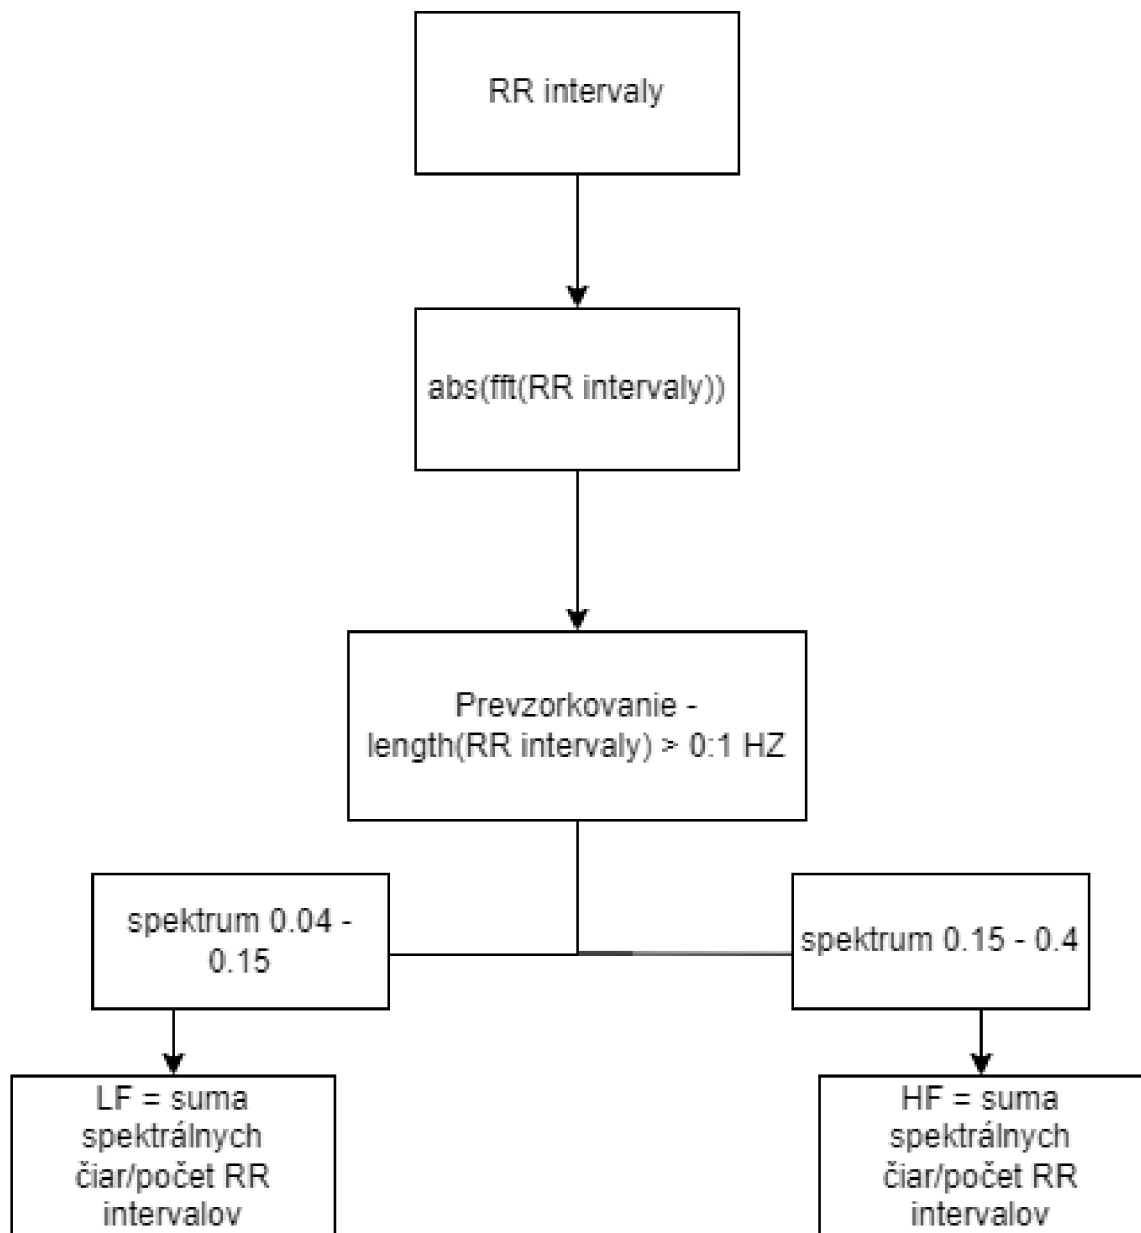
RR intervaly

abs(fft(RR intervaly))

Prevzorkovanie - length(RR intervaly) > 0:1 HZ

spektrum 0.04 - 0.15

spektrum 0.15 - 0.4

LF = suma spektrálnych čiar/počet RR intervalov

HF = suma spektrálnych čiar/počet RR intervalov